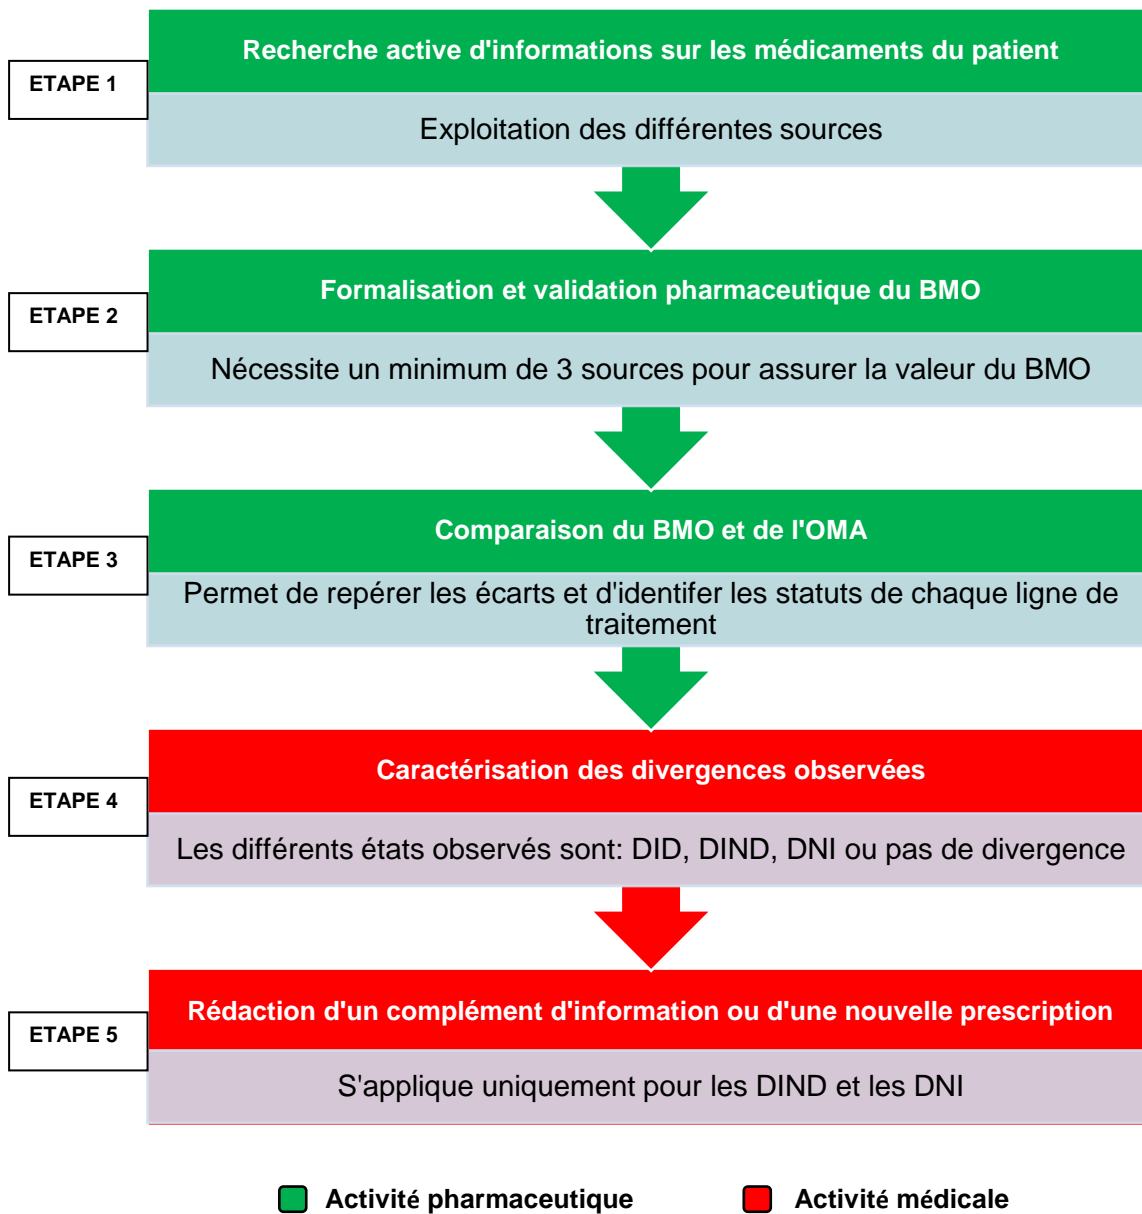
ETAPE 1

Recherche active d'informations sur les médicaments du patient

Exploitation des différentes sources

ETAPE 2

Formalisation et validation pharmaceutique du BMO

Nécessite un minimum de 3 sources pour assurer la valeur du BMO

ETAPE 3

Comparaison du BMO et de l'OMA

Permet de repérer les écarts et d'identifer les statuts de chaque ligne de traitement

ETAPE 4

Caractérisation des divergences observées

Les différents états observés sont: DID, DIND, DNI ou pas de divergence

ETAPE 5

Rédaction d'un complément d'information ou d'une nouvelle prescription

S'applique uniquement pour les DIND et les DNI

Activité pharmaceutique

Activité médicale